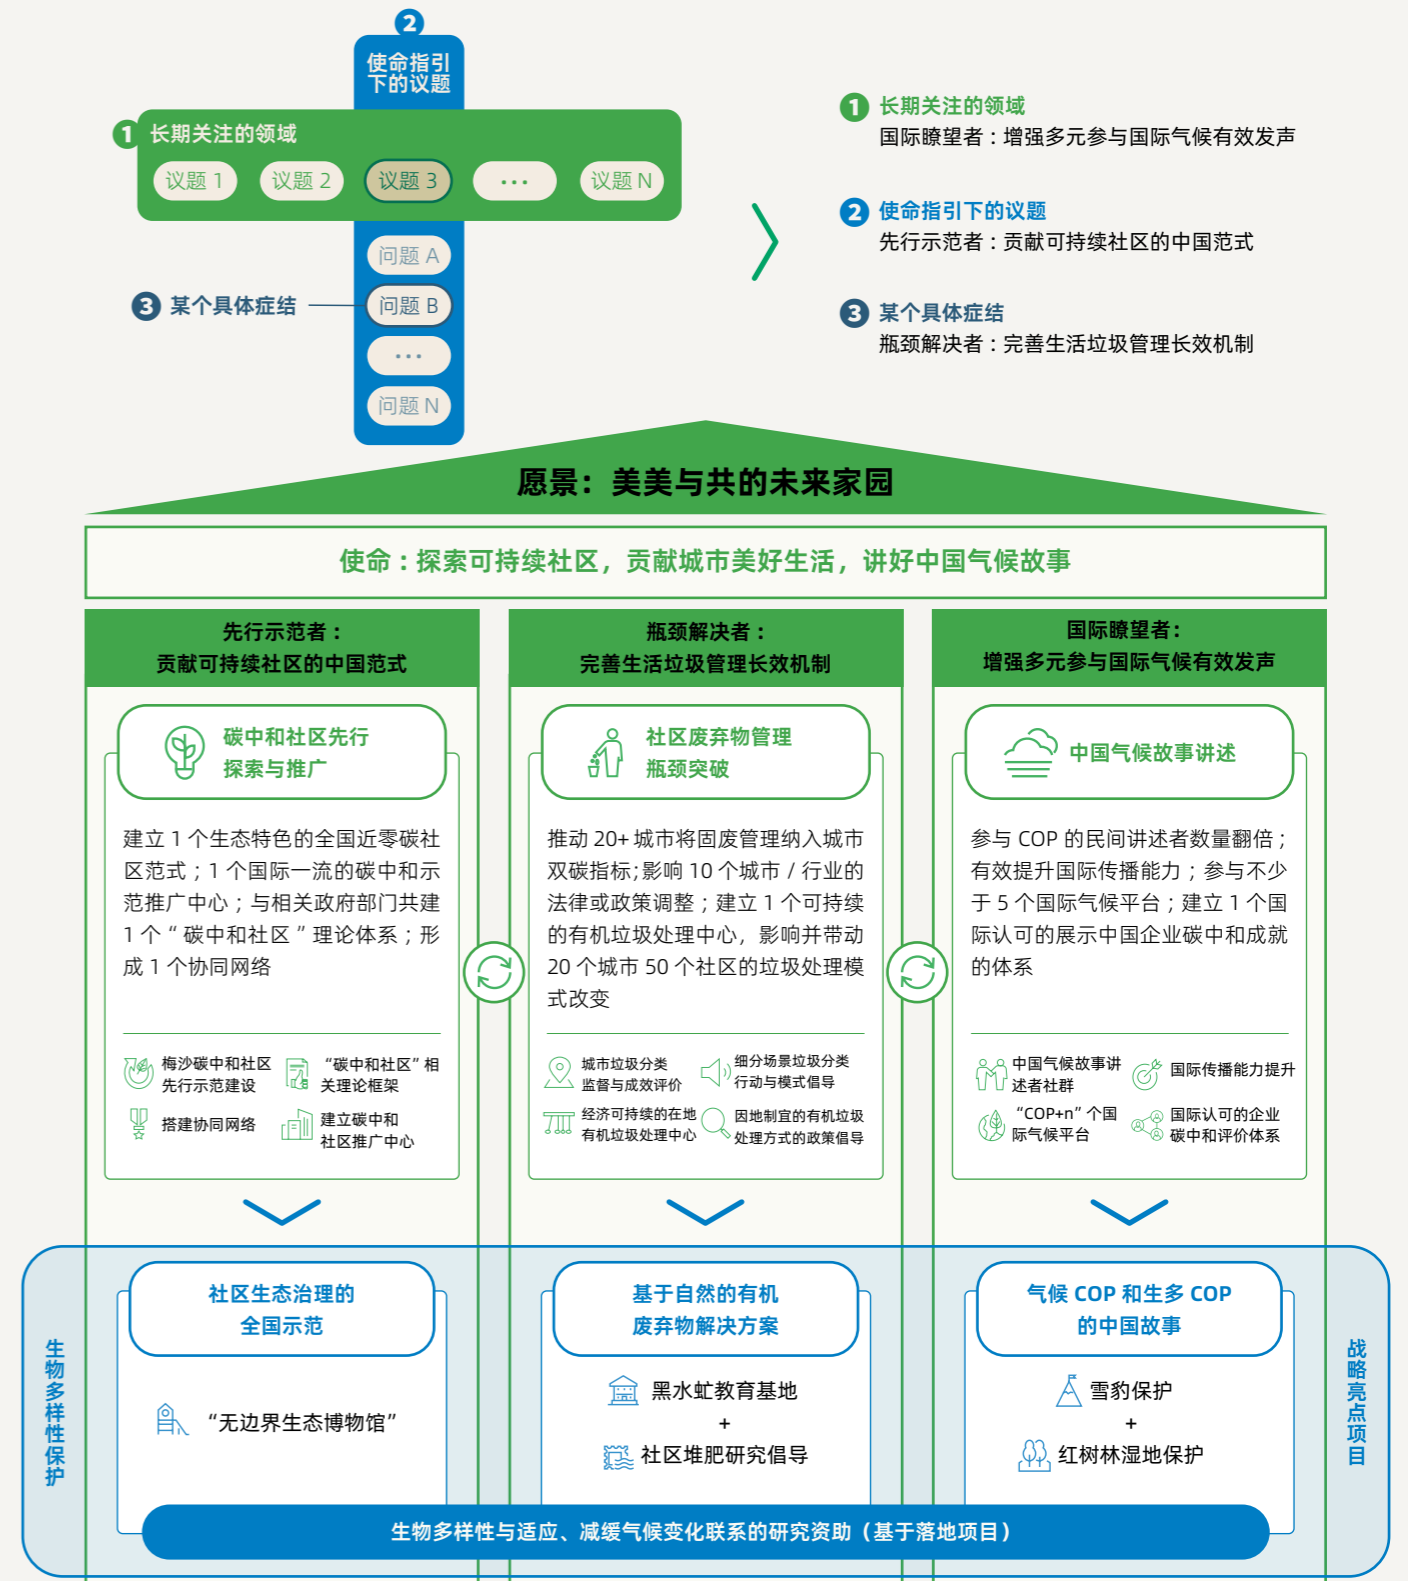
2
使命指引下的议题

1 长期关注的领域
议题 1
议题 2
议题 3
···
议题 N

问题 A
3 某个具体症结
问题 B
···
问题 N

1 长期关注的领域
国际瞭望者：增强多元参与国际气候有效发声

2 使命指引下的议题
先行示范者：贡献可持续社区的中国范式

3 某个具体症结
瓶颈解决者：完善生活垃圾管理长效机制

愿景：美美与共的未来家园

使命：探索可持续社区，贡献城市美好生活，讲好中国气候故事

先行示范者：
贡献可持续社区的中国范式

碳中和社区先行探索与推广

建立 1 个生态特色的全国近零碳社区范式；1 个国际一流的碳中和示范推广中心；与相关政府部门共建 1 个“碳中和社区”理论体系；形成 1 个协同网络

梅沙碳中和社区先行示范建设
“碳中和社区”相关理论框架
搭建协同网络
建立碳中和社区推广中心

瓶颈解决者：
完善生活垃圾管理长效机制

社区废弃物管理瓶颈突破

推动 20+ 城市将固废管理纳入城市双碳指标;影响 10 个城市 / 行业的法律或政策调整；建立 1 个可持续的有机垃圾处理中心，影响并带动 20 个城市 50 个社区的垃圾处理模式改变

城市垃圾分类监督与成效评价
细分场景垃圾分类行动与模式倡导
经济可持续的在地有机垃圾处理中心
因地制宜的有机垃圾处理方式的政策倡导

国际瞭望者：
增强多元参与国际气候有效发声

中国气候故事讲述

参与 COP 的民间讲述者数量翻倍；有效提升国际传播能力；参与不少于 5 个国际气候平台；建立 1 个国际认可的展示中国企业碳中和成就的体系

中国气候故事讲述者社群
国际传播能力提升
“COP+n”个国际气候平台
国际认可的企业碳中和评价体系

生物多样性保护

社区生态治理的全国示范
“无边界生态博物馆”

基于自然的有机废弃物解决方案
黑水虻教育基地
+
社区堆肥研究倡导

气候 COP 和生多 COP 的中国故事
雪豹保护
+
红树林湿地保护

战略亮点项目

生物多样性与适应、减缓气候变化联系的研究资助（基于落地项目）